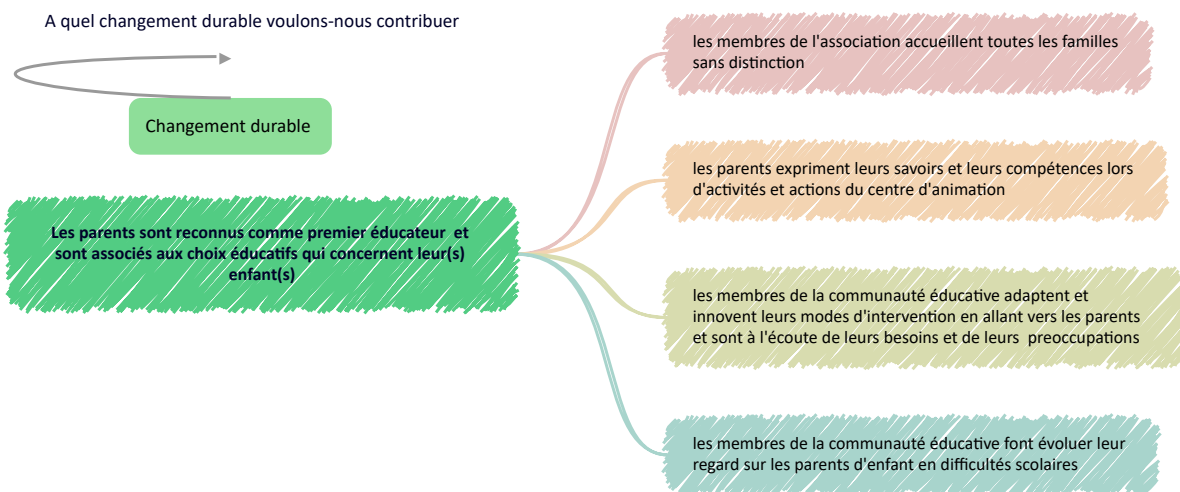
A quel changement durable voulons-nous contribuer

Changement durable

Les parents sont reconnus comme premier éducateur et sont associés aux choix éducatifs qui concernent leur(s) enfant(s)

les membres de l'association accueillent toutes les familles sans distinction

les parents expriment leurs savoirs et leurs compétences lors d'activités et actions du centre d'animation

les membres de la communauté éducative adaptent et innovent leurs modes d'intervention en allant vers les parents et sont à l'écoute de leurs besoins et de leurs preoccupations

les membres de la communauté éducative font évoluer leur regard sur les parents d'enfant en difficultés scolaires